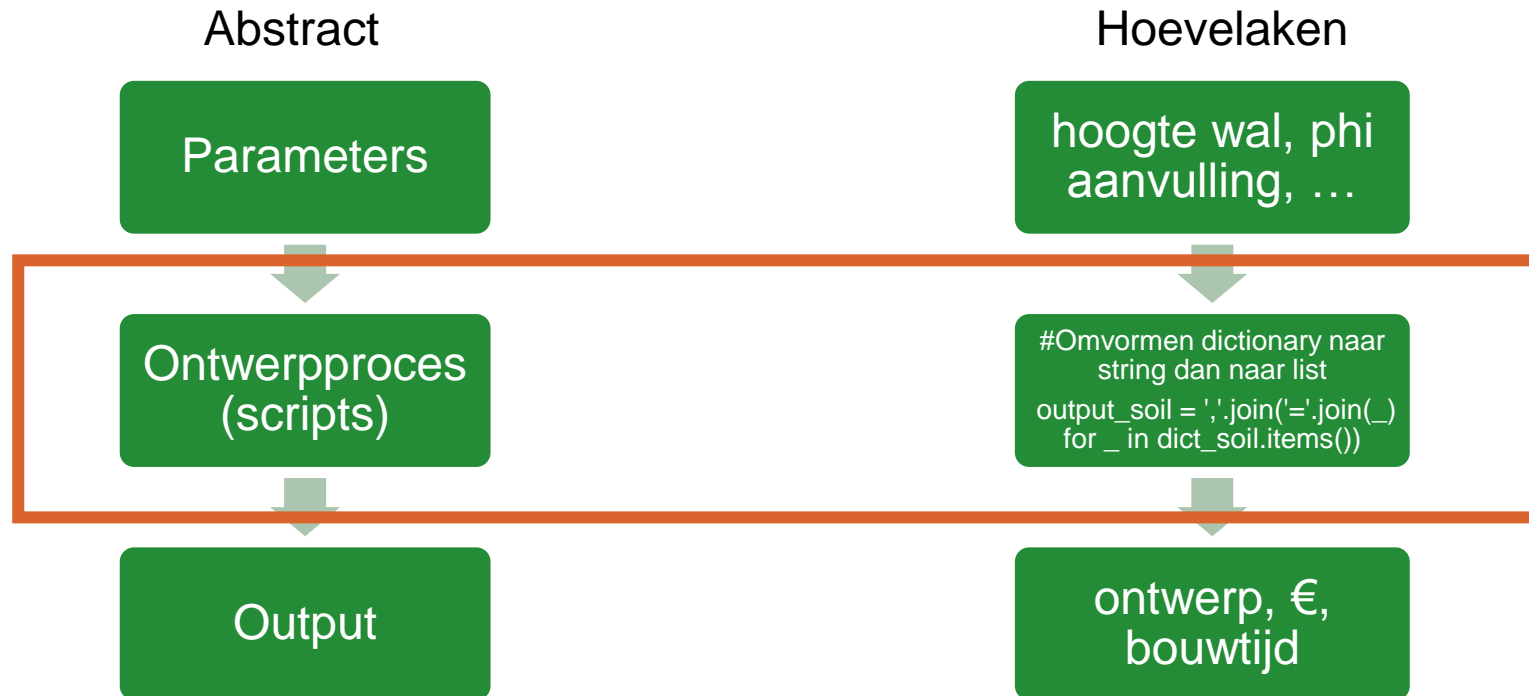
Abstract

Parameters

Ontwerpproces (scripts)

Output

Hoevelaken

hoogte wal, phi aanvulling, …

#Omvormen dictionary naar string dan naar list

output_soil = ','.join('='.join(_) for _ in dict_soil.items())

ontwerp, €, bouwtijd